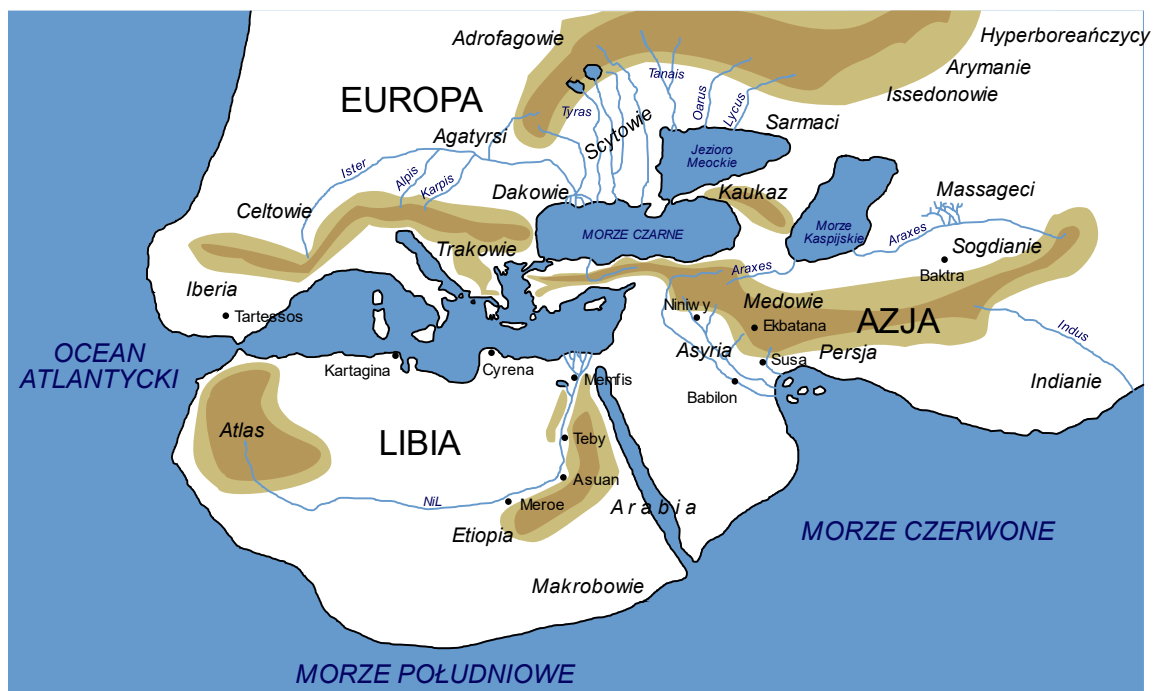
Adrofagowie
Hyperborejczycy
Arymanie
Issedonowie
EUROPA
Tanais
Oarus
Lycus
Tyras
Agatyrsi
Scytowie
Sarmaci
Jezioro Meockie
Ister
Alpis
Karpis
Dakowie
Kaukaz
Massageci
Celtowie
MORZE CZARNE
Morze Kaspijskie
Araxes
Trakowie
Sogdianie
Araxes
Baktra
Iberia
Niniwy
Medowie
Tartessos
Ekbatana
AZJA
Indus
OCEAN ATLANTYCKI
Kartagina
Cyrena
Asyria
Susa
Persja
Memfis
Babilon
Indianie
Atlas
LIBIA
Teby
Asuan
NiL
Meroe
Arabia
Etiopia
MORZE CZERWONE
Makrobowie
MORZE POŁUDNIOWE